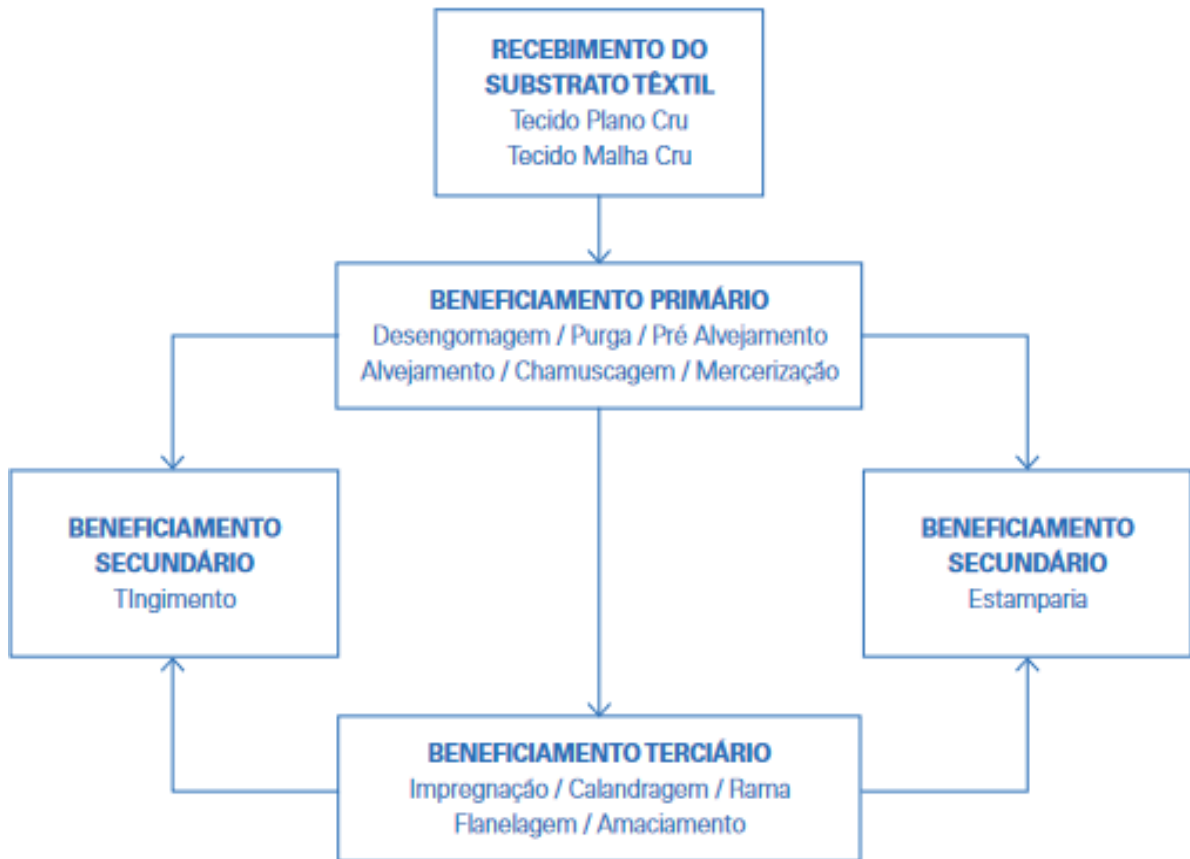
RECEBIMENTO DO SUBSTRATO TÊXTIL
Tecido Plano Cru
Tecido Malha Cru

BENEFICIAMENTO PRIMÁRIO
Desengomagem / Purga / Pré Alvejamento
Alvejamento / Chamuscagem / Mercerização

BENEFICIAMENTO SECUNDÁRIO
TIngimento

BENEFICIAMENTO SECUNDÁRIO
Estamparia

BENEFICIAMENTO TERCIÁRIO
Impregnação / Calandragem / Rama
Flanelagem / Amaciamento